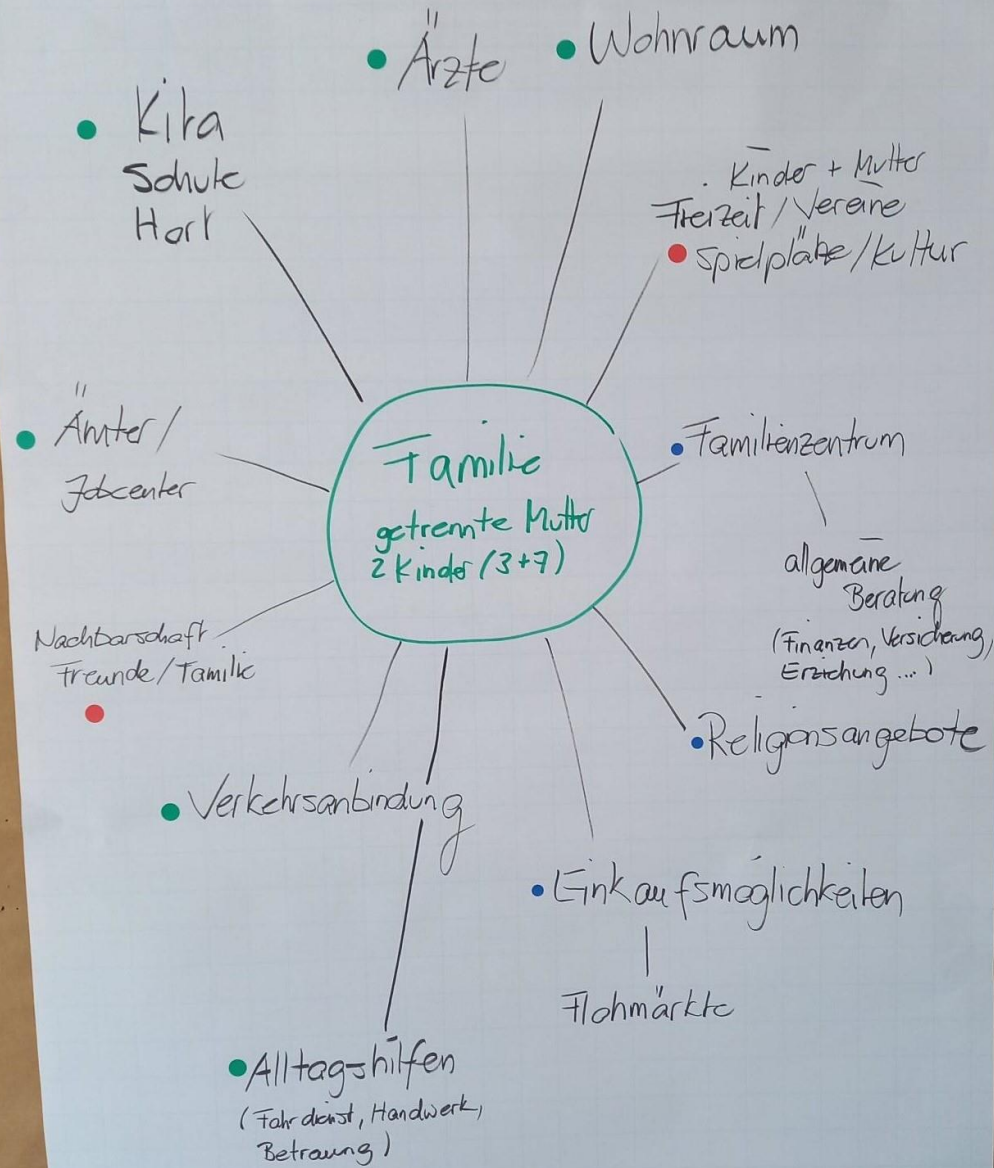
Ärzte

Wohnraum

Kita
Schule
Hort

Kinder + Mutter
Freizeit / Vereine
Spielplätze / Kultur

Ämter /
Jobcenter

Familie
getrennte Mutter
2 Kinder (3+7)

Familienzentrum

allgemeine
Beratung
(Finanzen, Versicherung, Erziehung ...)

Nachbarschaft
Freunde / Familie

Religionsangebote

Verkehrsanbindung

Einkaufsmöglichkeiten

Flohmärkte

Alltagshilfen
(Fahrdienst, Handwerk, Betreuung)